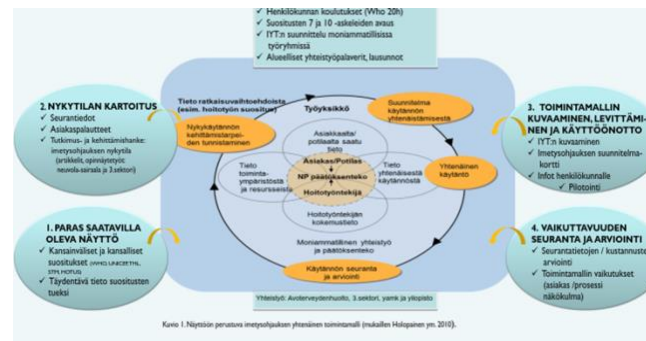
✓ Henkilökunnan koulutukset (Who 20h)
✓ Suositusten 7 ja 10 -askeleiden avaus
✓ IYT:n suunnittelu moniammatillisissa työryhmissä
✓ Alueelliset yhteistyöpalaverit, lausunnot

2. NYKYTILAN KARTOITUS
✓ Seurantiedot
✓ Asiakaspalautteet
✓ Tutkimus- ja kehittämishanke: imetysohjauksen nykytila (artikkelit, opinnäytetyöt: neuvola-sairaala ja 3.sektori)

1. PARAS SAATAVILLA OLEVA NÄYTTÖ
✓ Kansainväliset ja kansalliset suositukset (WHO, UNICEF, ETH, HOTUS)
✓ Täydentävä tieto suositusten tueksi

3. TOIMINTAMALLIN KUVAAMINEN, LEVITTÄMINEN JA KÄYTTÖÖNOTTO
✓ IYT:n kuvaaminen
✓ Imetysohjauksen suunnitelmakortti
✓ Infot henkilökunnalle
✓ Pilotointi

4. VAIKUTTAVUUDEN SEURANTA JA ARVIOINTI
✓ Seurantatietojen / kustannusten arviointi
✓ Toimintamallin vaikutukset (asiakas /prosessi näkökulma)

Tieto ratkaisuvaihtoehdoista (esim. hoitotyön suositus)
Työryhmä
Nykykäytännön kehittämistarpeiden tunnistaminen
Suunnitelma käytännön yhtenäistämisestä
Asiakkaalta/ potilaalta saatu tieto
Tieto toimintaympäristöstä ja resursseista
Asiakas/Potilas
NP päätöksenteko
Hoitotyöntekijä
Tieto yhtenäisestä käytännöstä
Yhtenäinen käytäntö
Hoitotyöntekijän kokemustieto
Moniammatillinen yhteistyö ja päätöksenteko
Käytännön seuranta ja arviointi

Yhteistyö: Avoterveydenhuolto, 3.sektori, yamk ja yliopisto

Kuvio 1. Näyttöön perustuva imetysohjauksen yhtenäinen toimintamalli (mukaillen Holopainen ym. 2010).